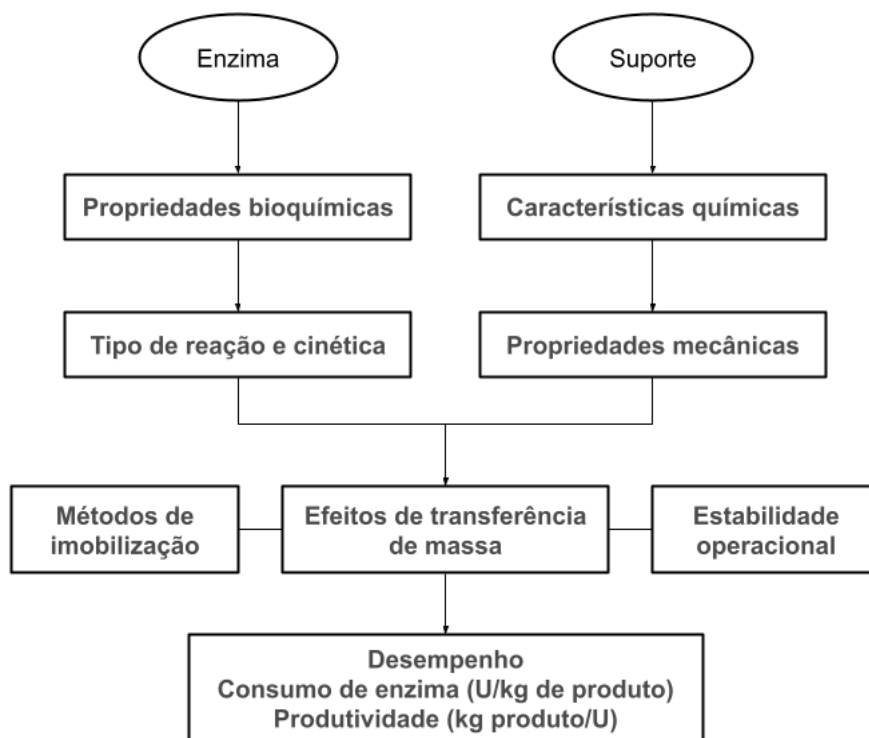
Enzima

Suporte

Propriedades bioquímicas

Características químicas

Tipo de reação e cinética

Propriedades mecânicas

Métodos de imobilização

Efeitos de transferência de massa

Estabilidade operacional

Desempenho
Consumo de enzima (U/kg de produto)
Produtividade (kg produto/U)